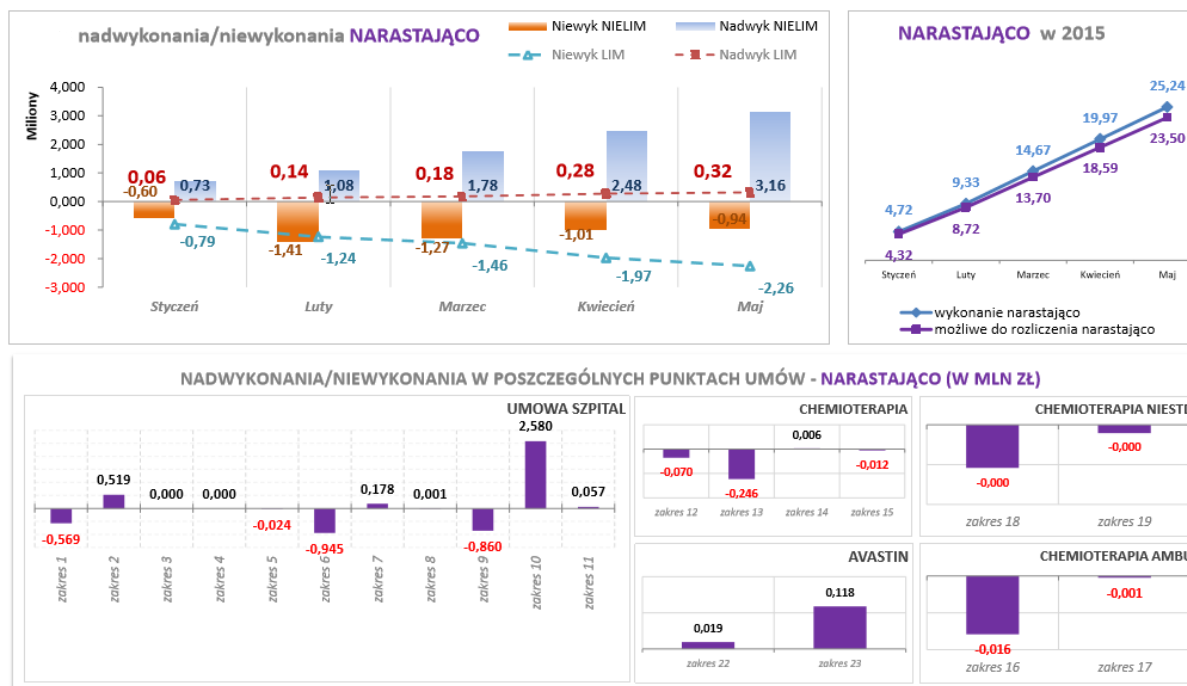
nadwykonania/niewykonania NARASTAJĄCO

Niewyk NIELIM
Nadwyk NIELIM
Niewyk LIM
Nadwyk LIM

Miliony

4,000
3,000
2,000
1,000
0,000
-1,000
-2,000
-3,000

0,06
-0,60
0,73
-0,79
0,14
1,08
-1,41
-1,24
0,18
1,78
-1,27
-1,46
0,28
2,48
-1,01
-1,97
0,32
3,16
-0,94
-2,26

Styczeń
Luty
Marzec
Kwiecień
Maj

NARASTAJĄCO w 2015

4,72
4,32
9,33
8,72
14,67
13,70
19,97
18,59
25,24
23,50

Styczeń
Luty
Marzec
Kwiecień
Maj

wykonanie narastająco
możliwe do rozliczenia narastająco

NADWYKONANIA/NIEWYKONANIA W POSZCZEGÓLNYCH PUNKTACH UMÓW - NARASTAJĄCO (W MLN ZŁ)

UMOWA SZPITAL

-0,569
0,519
0,000
0,000
-0,024
-0,945
0,178
0,001
-0,860
2,580
0,057

zakres 1
zakres 2
zakres 3
zakres 4
zakres 5
zakres 6
zakres 7
zakres 8
zakres 9
zakres 10
zakres 11

CHEMIOTERAPIA

-0,070
-0,246
0,006
-0,012

zakres 12
zakres 13
zakres 14
zakres 15

CHEMIOTERAPIA NIEST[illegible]

-0,000
-0,000

zakres 18
zakres 19

AVASTIN

0,019
0,118

zakres 22
zakres 23

CHEMIOTERAPIA AMBU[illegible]

-0,016
-0,001

zakres 16
zakres 17